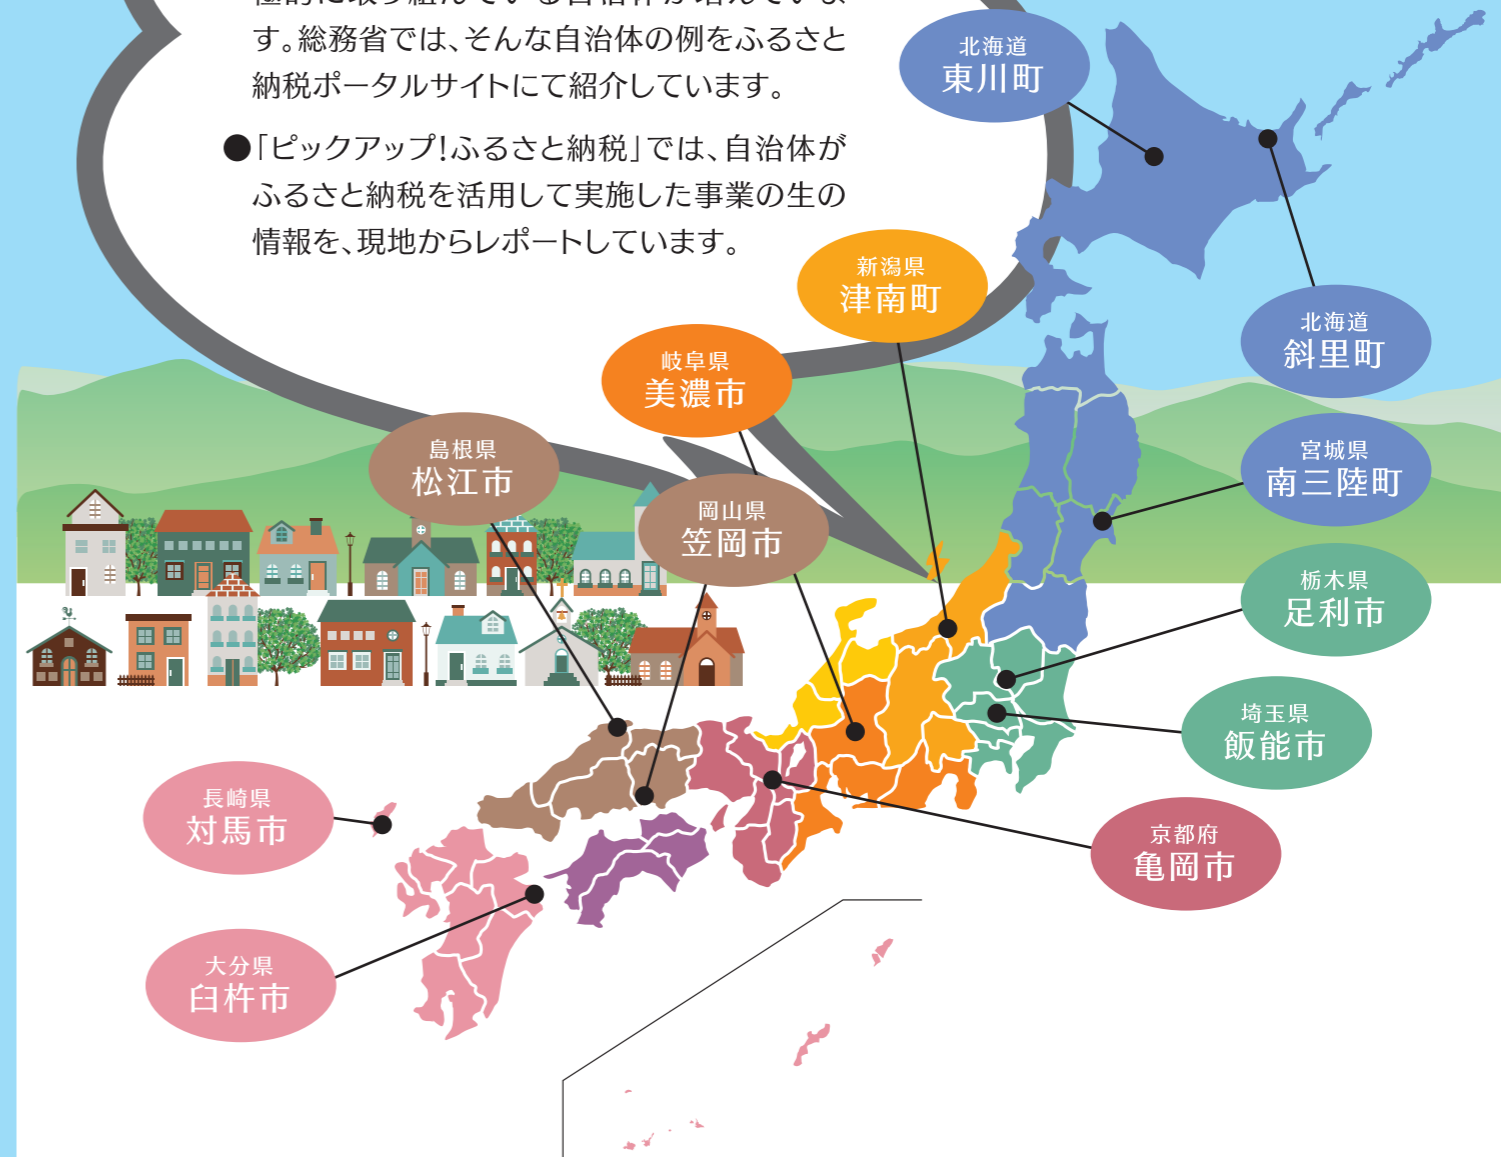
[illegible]す。総務省では、そんな自治体の例をふるさと納税ポータルサイトにて紹介しています。

●「ピックアップ!ふるさと納税」では、自治体がふるさと納税を活用して実施した事業の生の情報を、現地からレポートしています。

北海道
東川町

北海道
斜里町

新潟県
津南町

岐阜県
美濃市

島根県
松江市

岡山県
笠岡市

宮城県
南三陸町

栃木県
足利市

埼玉県
飯能市

京都府
亀岡市

長崎県
対馬市

大分県
臼杵市